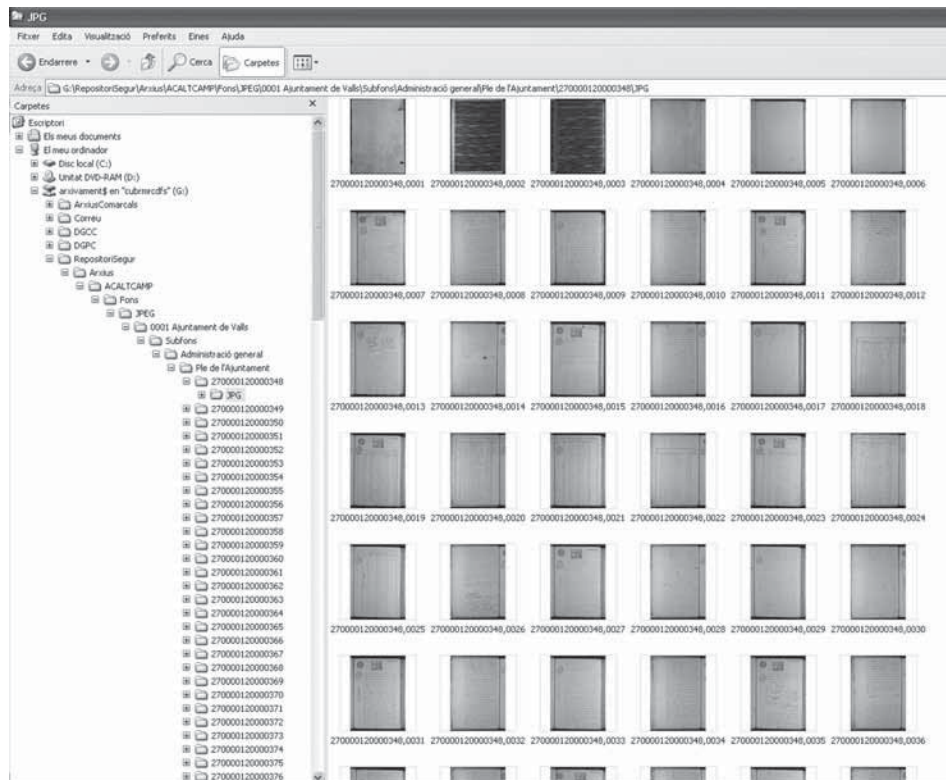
JPG

Fitxer Edita Visualització Preferits Eines Ajuda

Endarrere Cerca Carpetes

Adreça G:\RepositoriSegur\Arxius\ACALTCAMP\Fons\JPEG\0001 Ajuntament de Valls\Subfons\Administració general\Ple de l'Ajuntament\270000120000348\JPG

Carpetes

Escriptori
Els meus documents
El meu ordinador
Disc local (C:)
Unitat DVD-RAM (D:)
arxivament$ en "cubmrcdfs" (G:)
ArxiusComarcals
Correu
DGCC
DGPC
RepositoriSegur
Arxius
ACALTCAMP
Fons
JPEG
0001 Ajuntament de Valls
Subfons
Administració general
Ple de l'Ajuntament
270000120000348
JPG
270000120000349
270000120000350
270000120000351
270000120000352
270000120000353
270000120000354
270000120000355
270000120000356
270000120000357
270000120000358
270000120000359
270000120000360
270000120000361
270000120000362
270000120000363
270000120000364
270000120000365
270000120000366
270000120000367
270000120000368
270000120000369
270000120000370
270000120000371
270000120000372
270000120000373
270000120000374
270000120000375
270000120000376

270000120000348,0001 270000120000348,0002 270000120000348,0003 270000120000348,0004 270000120000348,0005 270000120000348,0006
270000120000348,0007 270000120000348,0008 270000120000348,0009 270000120000348,0010 270000120000348,0011 270000120000348,0012
270000120000348,0013 270000120000348,0014 270000120000348,0015 270000120000348,0016 270000120000348,0017 270000120000348,0018
270000120000348,0019 270000120000348,0020 270000120000348,0021 270000120000348,0022 270000120000348,0023 270000120000348,0024
270000120000348,0025 270000120000348,0026 270000120000348,0027 270000120000348,0028 270000120000348,0029 270000120000348,0030
270000120000348,0031 270000120000348,0032 270000120000348,0033 270000120000348,0034 270000120000348,0035 270000120000348,0036